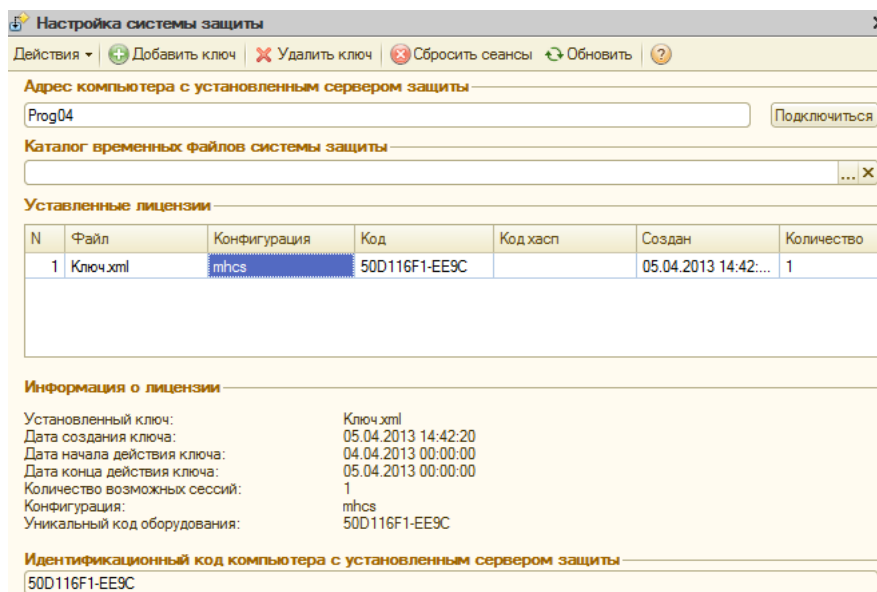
Настройка системы защиты

Действия ▾ Добавить ключ | Удалить ключ | Сбросить сеансы Обновить | ?

Адрес компьютера с установленным сервером защиты

Prog04

Подключиться

Каталог временных файлов системы защиты

...

Уставленные лицензии

| N | Файл | Конфигурация | Код | Код хасп | Создан | Количество |
|---|---|---|---|---|---|---|
| 1 | Ключ.xml | mhcs | 50D116F1-EE9C | | 05.04.2013 14:42:... | 1 |

Информация о лицензии

Установленный ключ: Ключ.xml
Дата создания ключа: 05.04.2013 14:42:20
Дата начала действия ключа: 04.04.2013 00:00:00
Дата конца действия ключа: 05.04.2013 00:00:00
Количество возможных сессий: 1
Конфигурация: mhcs
Уникальный код оборудования: 50D116F1-EE9C

Идентификационный код компьютера с установленным сервером защиты

50D116F1-EE9C